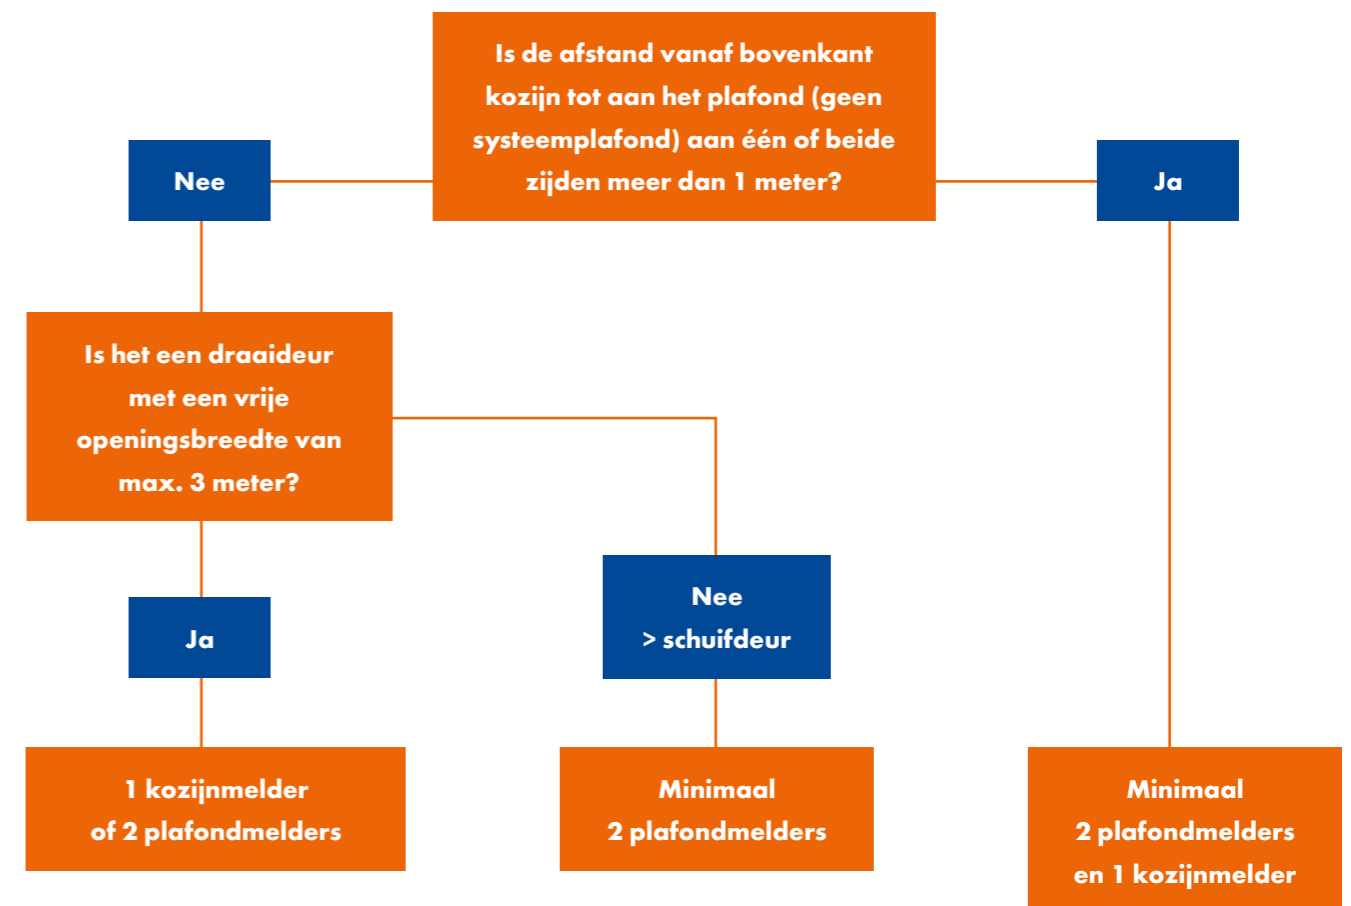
Is de afstand vanaf bovenkant kozijn tot aan het plafond (geen systeemplafond) aan één of beide zijden meer dan 1 meter?

Nee

Ja

Is het een draaideur met een vrije openingsbreedte van max. 3 meter?

Ja

Nee
> schuifdeur

1 kozijnmelder
of 2 plafondmelders

Minimaal
2 plafondmelders

Minimaal
2 plafondmelders
en 1 kozijnmelder